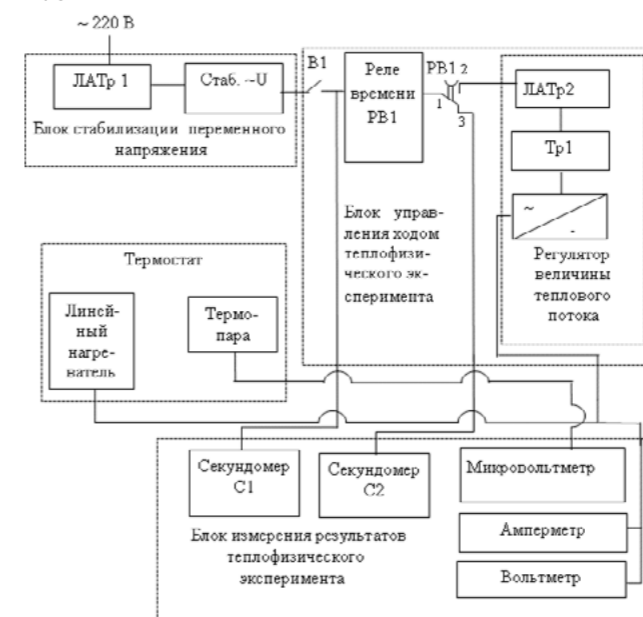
~ 220 В

ЛАТр 1

Стаб. ~U

Блок стабилизации переменного напряжения

В1

Реле времени РВ1

РВ1 2

1

3

ЛАТр2

Тр1

~

-

Блок управления ходом теплофизического эксперимента

Регулятор величины теплового потока

Термостат

Линейный нагреватель

Термопара

Секундомер С1

Секундомер С2

Микровольтметр

Амперметр

Вольтметр

Блок измерения результатов теплофизического эксперимента